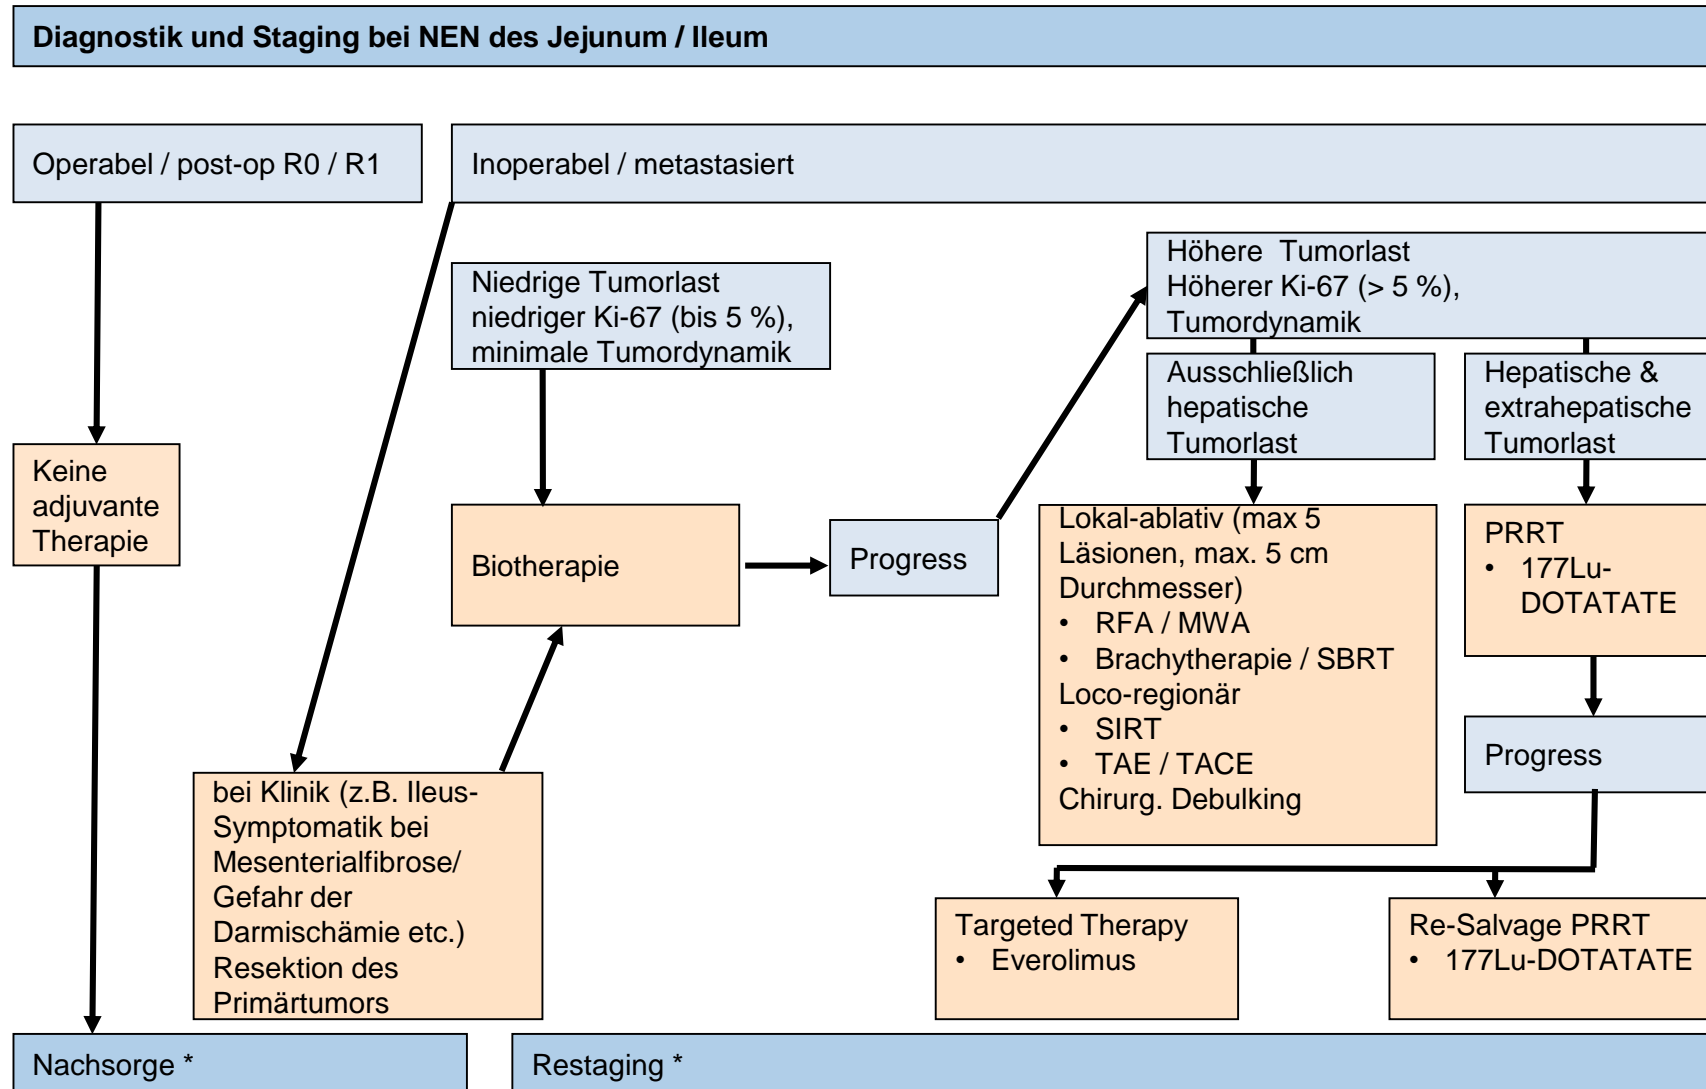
Diagnostik und Staging bei NEN des Jejunum / Ileum

Operabel / post-op R0 / R1

Inoperabel / metastasiert

Höhere Tumorlast
Höherer Ki-67 (> 5 %),
Tumordynamik

Niedrige Tumorlast
niedriger Ki-67 (bis 5 %),
minimale Tumordynamik

Ausschließlich hepatische Tumorlast

Hepatische & extrahepatische Tumorlast

Keine adjuvante Therapie

Biotherapie

Progress

Lokal-ablativ (max 5 Läsionen, max. 5 cm Durchmesser)
• RFA / MWA
• Brachytherapie / SBRT
Loco-regionär
• SIRT
• TAE / TACE
Chirurg. Debulking

PRRT
• 177Lu-DOTATATE

Progress

bei Klinik (z.B. Ileus-Symptomatik bei Mesenterialfibrose/ Gefahr der Darmischämie etc.) Resektion des Primärtumors

Targeted Therapy
• Everolimus

Re-Salvage PRRT
• 177Lu-DOTATATE

Nachsorge *

Restaging *